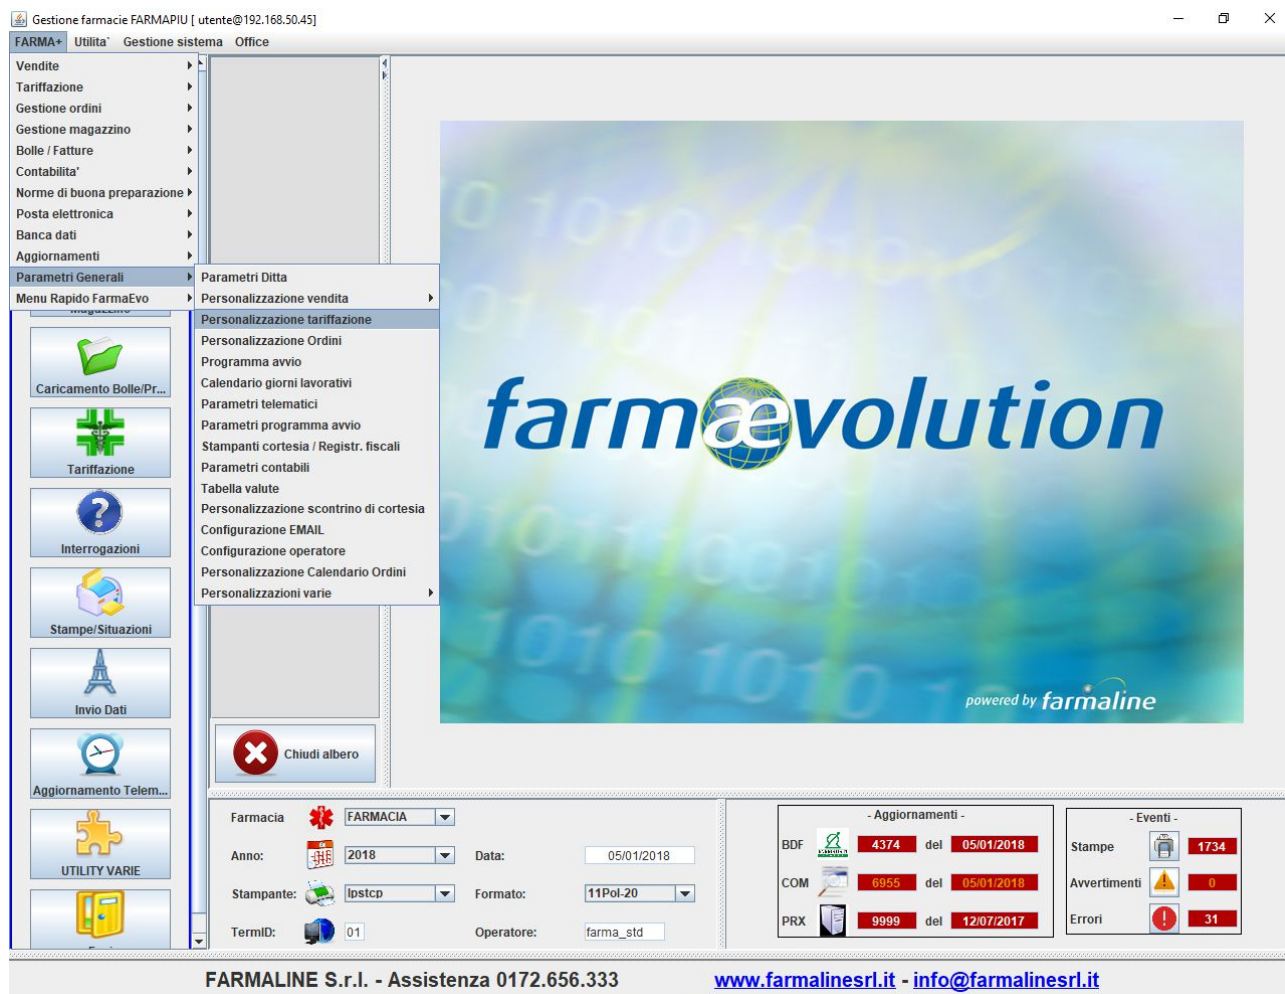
Gestione farmacie FARMAPIU [ utente@192.168.50.45]

FARMA+ Utilita` Gestione sistema Office

Vendite
Tariffazione
Gestione ordini
Gestione magazzino
Bolle / Fatture
Contabilita'
Norme di buona preparazione
Posta elettronica
Banca dati
Aggiornamenti
Parametri Generali
Menu Rapido FarmaEvo

Parametri Ditta
Personalizzazione vendita
Personalizzazione tariffazione
Personalizzazione Ordini
Programma avvio
Calendario giorni lavorativi
Parametri telematici
Parametri programma avvio
Stampanti cortesia / Registr. fiscali
Parametri contabili
Tabella valute
Personalizzazione scontrino di cortesia
Configurazione EMAIL
Configurazione operatore
Personalizzazione Calendario Ordini
Personalizzazioni varie

Caricamento Bolle/Pr...
Tariffazione
Interrogazioni
Stampe/Situazioni
Invio Dati
Aggiornamento Telem...
UTILITY VARIE

farmaevolution

powered by farmaline

Chiudi albero

Farmacia FARMACIA
Anno: 2018
Data: 05/01/2018
Stampante: lpstcp
Formato: 11Pol-20
TermID: 01
Operatore: farma_std

- Aggiornamenti -
BDF 4374 del 05/01/2018
COM 6955 del 05/01/2018
PRX 9999 del 12/07/2017

- Eventi -
Stampe 1734
Avvertimenti 0
Errori 31

FARMALINE S.r.l. - Assistenza 0172.656.333 www.farmalinesrl.it - info@farmalinesrl.it